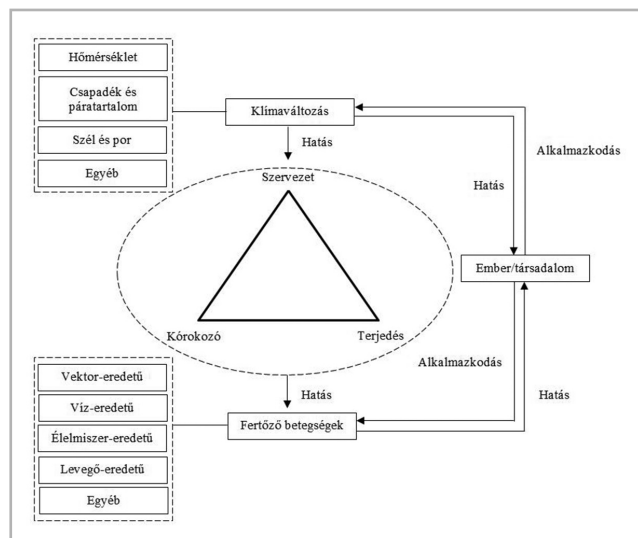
Hőmérséklet

Csapadék és páratartalom

Szél és por

Egyéb

Klímaváltozás

Hatás

Alkalmazkodás

Hatás

Szervezet

Ember/társadalom

Kórokozó

Terjedés

Alkalmazkodás

Vektor-eredetű

Víz-eredetű

Élelmiszer-eredetű

Levegő-eredetű

Egyéb

Hatás

Fertőző betegségek

Hatás